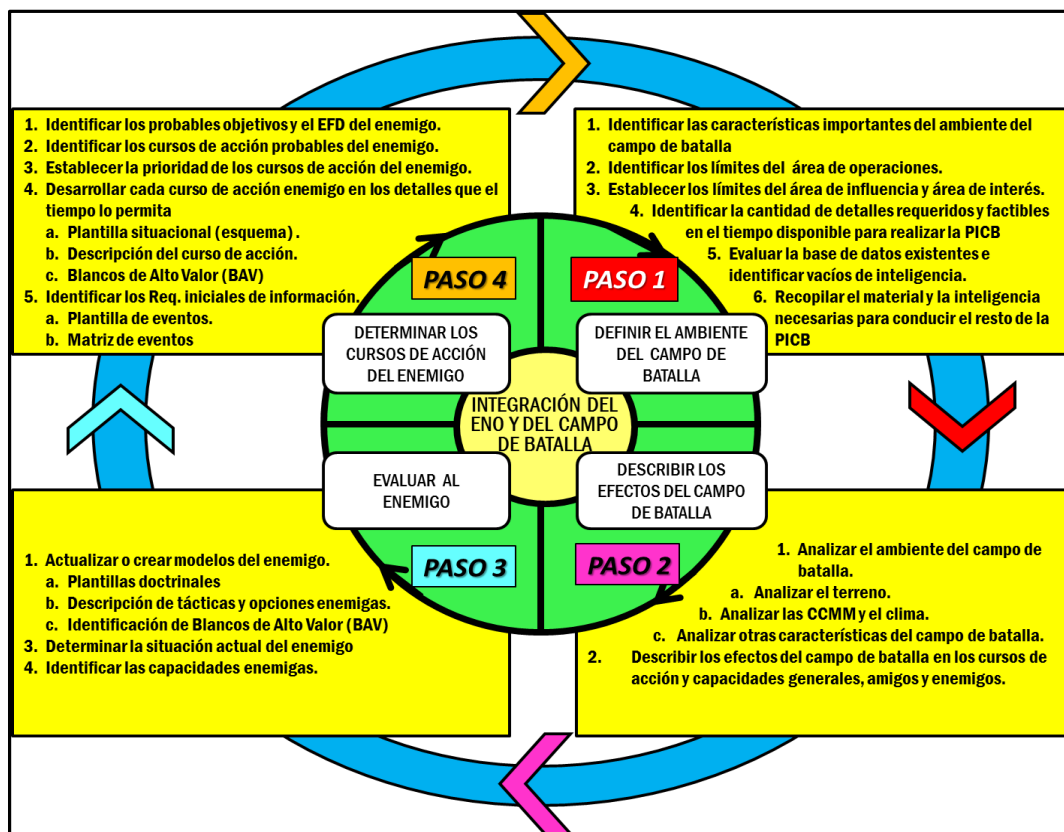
1. Identificar los probables objetivos y el EFD del enemigo.
2. Identificar los cursos de acción probables del enemigo.
3. Establecer la prioridad de los cursos de acción del enemigo.
4. Desarrollar cada curso de acción enemigo en los detalles que el tiempo lo permita
a. Plantilla situacional (esquema) .
b. Descripción del curso de acción.
c. Blancos de Alto Valor (BAV)
5. Identificar los Req. iniciales de información.
a. Plantilla de eventos.
b. Matriz de eventos

1. Identificar las características importantes del ambiente del campo de batalla
2. Identificar los límites del área de operaciones.
3. Establecer los límites del área de influencia y área de interés.
4. Identificar la cantidad de detalles requeridos y factibles en el tiempo disponible para realizar la PICB
5. Evaluar la base de datos existentes e identificar vacíos de inteligencia.
6. Recopilar el material y la inteligencia necesarias para conducir el resto de la PICB

PASO 4

PASO 1

DETERMINAR LOS CURSOS DE ACCIÓN DEL ENEMIGO

DEFINIR EL AMBIENTE DEL CAMPO DE BATALLA

INTEGRACIÓN DEL ENO Y DEL CAMPO DE BATALLA

EVALUAR AL ENEMIGO

DESCRIBIR LOS EFECTOS DEL CAMPO DE BATALLA

PASO 3

PASO 2

1. Actualizar o crear modelos del enemigo.
a. Plantillas doctrinales
b. Descripción de tácticas y opciones enemigas.
c. Identificación de Blancos de Alto Valor (BAV)
3. Determinar la situación actual del enemigo
4. Identificar las capacidades enemigas.

1. Analizar el ambiente del campo de batalla.
a. Analizar el terreno.
b. Analizar las CCMM y el clima.
c. Analizar otras características del campo de batalla.
2. Describir los efectos del campo de batalla en los cursos de acción y capacidades generales, amigos y enemigos.